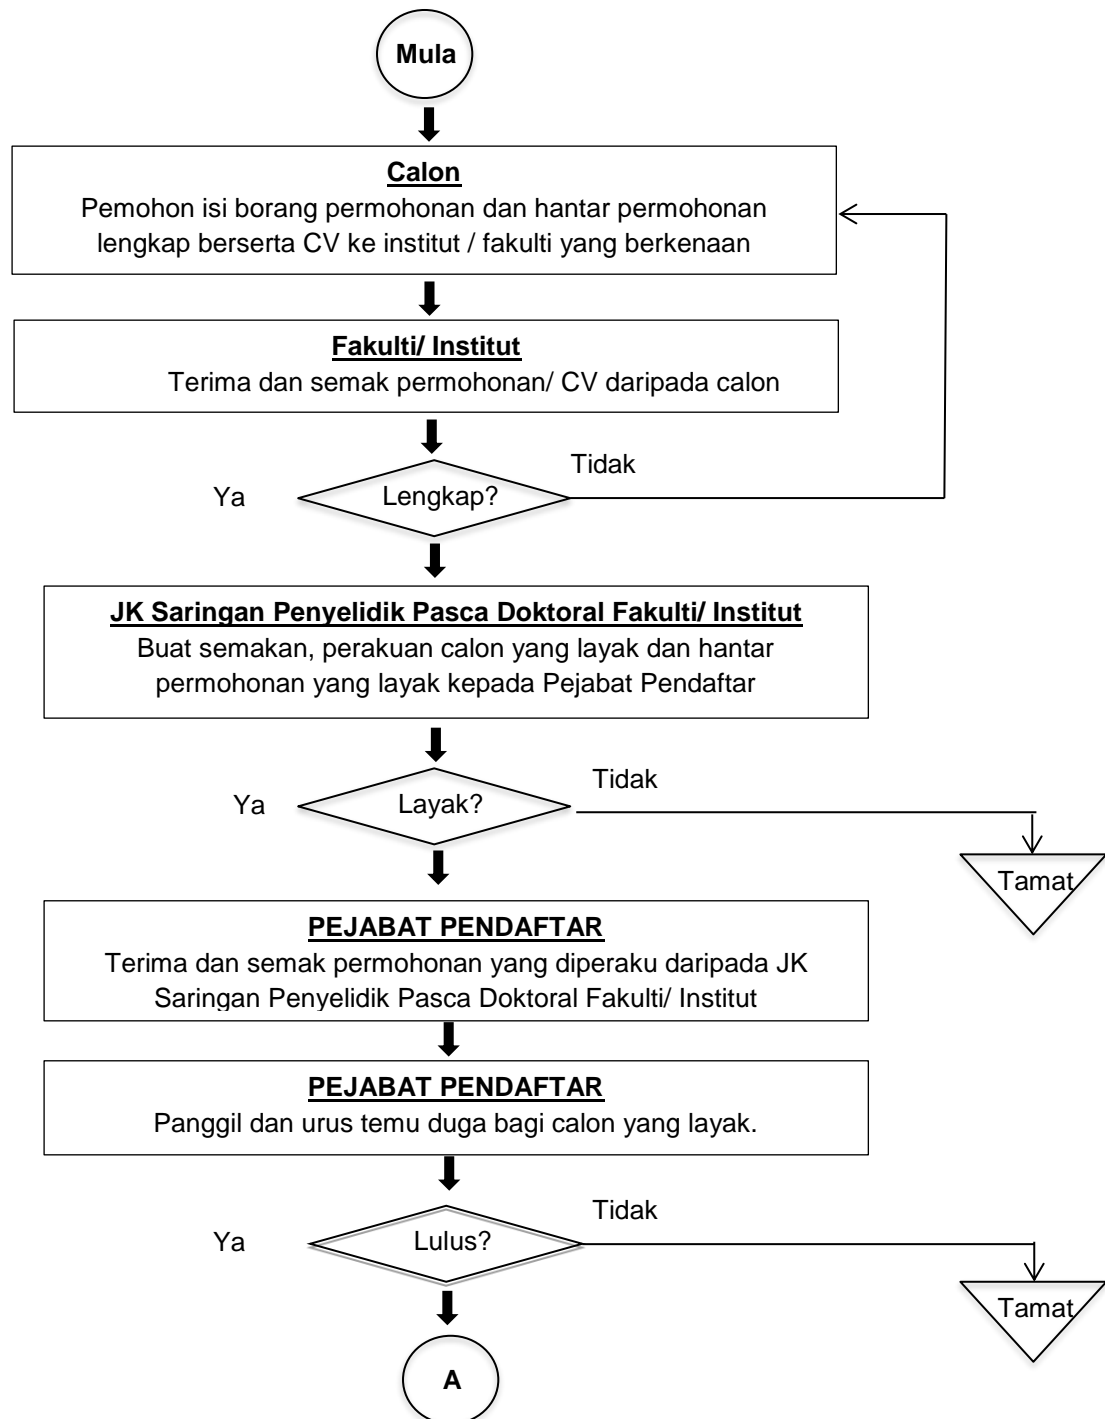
Mula

Calon
Pemohon isi borang permohonan dan hantar permohonan lengkap berserta CV ke institut / fakulti yang berkenaan

Fakulti/ Institut
Terima dan semak permohonan/ CV daripada calon

Ya
Lengkap?
Tidak

JK Saringan Penyelidik Pasca Doktoral Fakulti/ Institut
Buat semakan, perakuan calon yang layak dan hantar permohonan yang layak kepada Pejabat Pendaftar

Ya
Layak?
Tidak

Tamat

PEJABAT PENDAFTAR
Terima dan semak permohonan yang diperaku daripada JK Saringan Penyelidik Pasca Doktoral Fakulti/ Institut

PEJABAT PENDAFTAR
Panggil dan urus temu duga bagi calon yang layak.

Ya
Lulus?
Tidak

Tamat

A